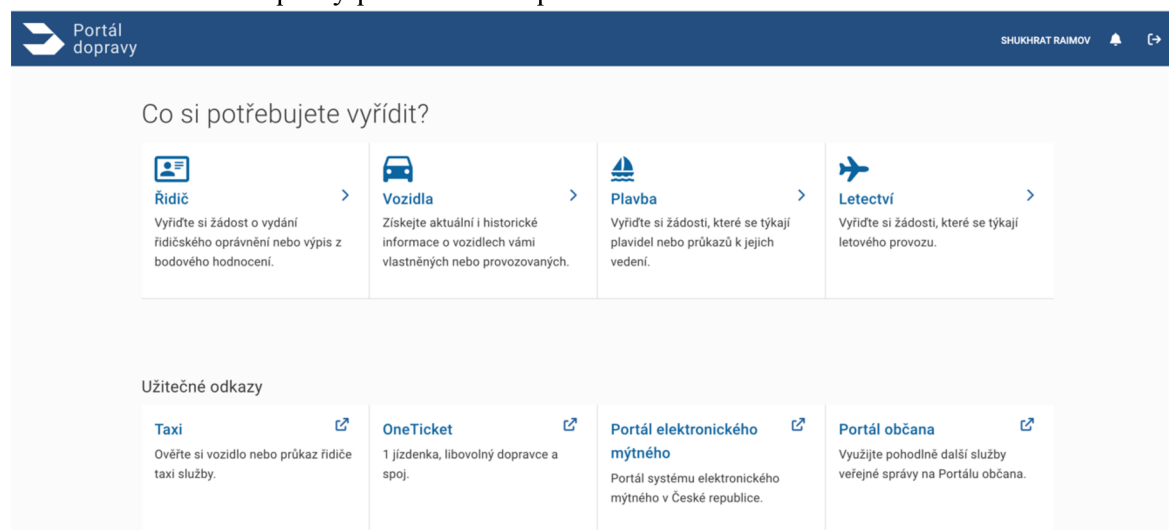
Portál dopravy

SHUKHRAT RAIMOV

Co si potřebujete vyřídit?

Řidič
Vyřiďte si žádost o vydání řidičského oprávnění nebo výpis z bodového hodnocení.

Vozidla
Získejte aktuální i historické informace o vozidlech vámi vlastněných nebo provozovaných.

Plavba
Vyřiďte si žádosti, které se týkají plavidel nebo průkazů k jejich vedení.

Letectví
Vyřiďte si žádosti, které se týkají letového provozu.

Užitečné odkazy

Taxi
Ověřte si vozidlo nebo průkaz řidiče taxi služby.

OneTicket
1 jízdenka, libovolný dopravce a spoj.

Portál elektronického mýtného
Portál systému elektronického mýtného v České republice.

Portál občana
Využijte pohodlně další služby veřejné správy na Portálu občana.